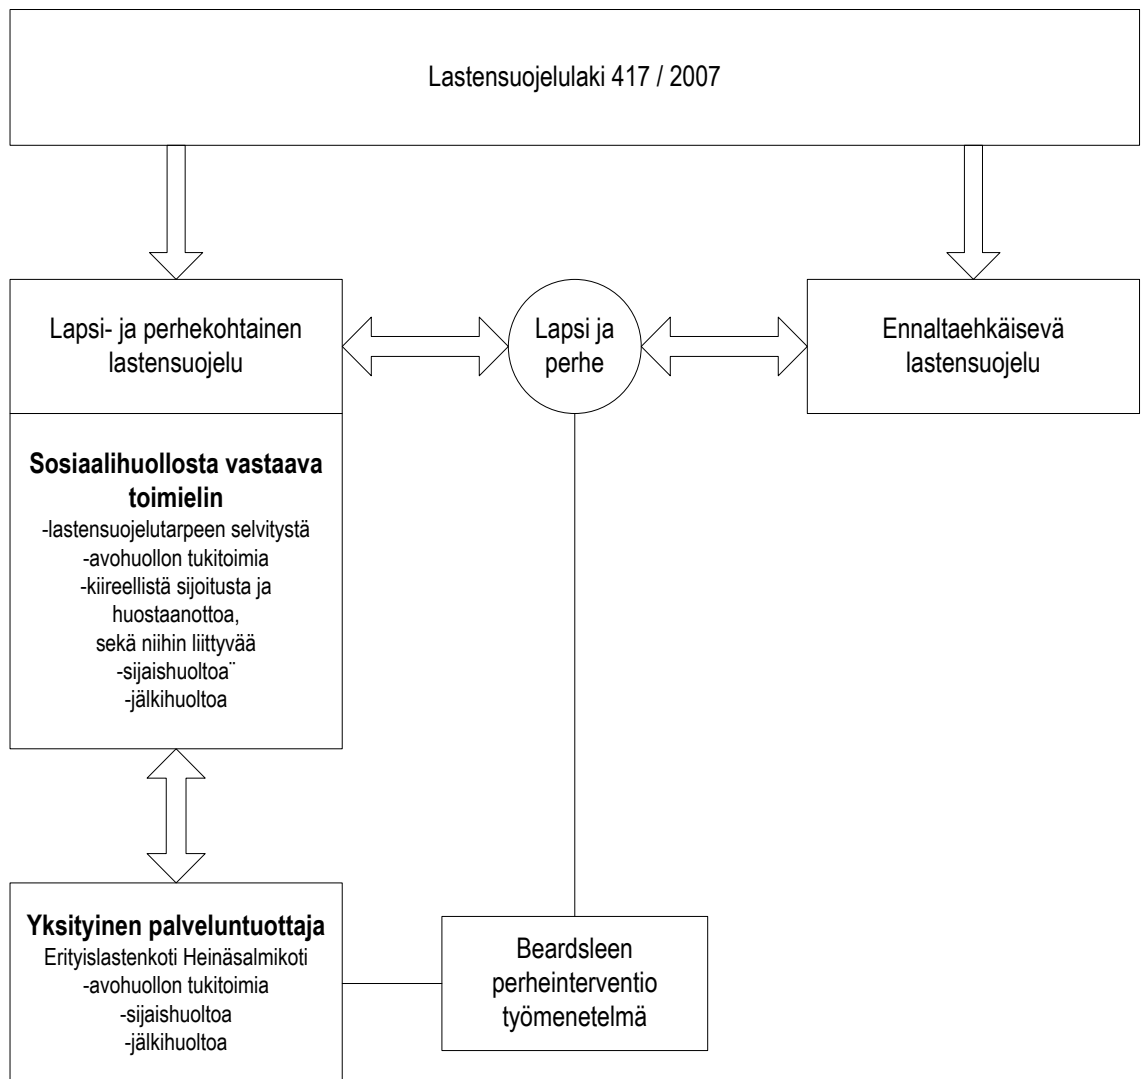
Lastensuojelulaki 417 / 2007

Lapsi- ja perhekohtainen lastensuojelu

Lapsi ja perhe

Ennaltaehkäisevä lastensuojelu

**Sosiaalihuollosta vastaava toimielin**
-lastensuojelutarpeen selvitystä
-avohuollon tukitoimia
-kiireellistä sijoitusta ja huostaanottoa,
sekä niihin liittyvää
-sijaishuoltoa¨
-jälkihuoltoa

**Yksityinen palveluntuottaja**
Erityislastenkoti Heinäsalmikoti
-avohuollon tukitoimia
-sijaishuoltoa
-jälkihuoltoa

Beardsleen perheinterventio työmenetelmä